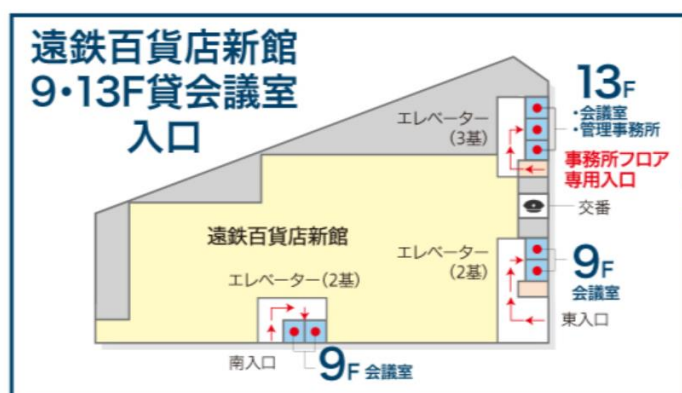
遠鉄百貨店新館
9・13F貸会議室
入口

エレベーター
(3基)

13F
・会議室
・管理事務所

事務所フロア
専用入口

交番

遠鉄百貨店新館

エレベーター
(2基)

9F
会議室

東入口

エレベーター(2基)

南入口

9F 会議室